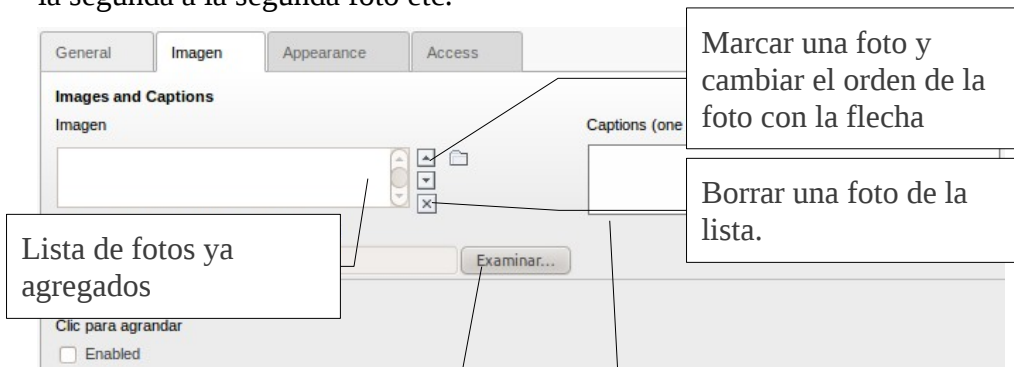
la segunda a la segunda foto etc.

General | Imagen | Appearance | Access

Images and Captions

Imagen

Captions (one

Marcar una foto y cambiar el orden de la foto con la flecha

Borrar una foto de la lista.

Lista de fotos ya agregados

Examinar...

Clic para agrandar

Enabled